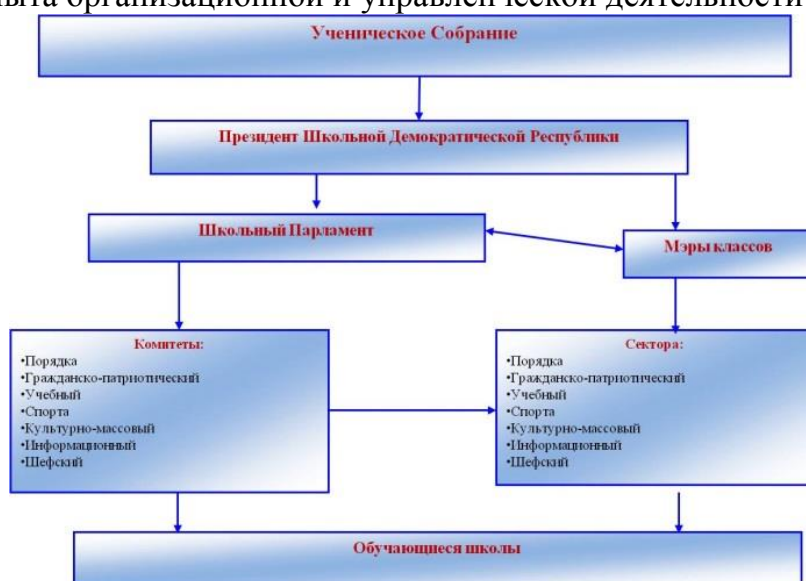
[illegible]ыта организационной и управленческой деятельности

Ученическое Собрание

Президент Школьной Демократической Республики

Школьный Парламент

Мэры классов

Комитеты:
•Порядка
•Гражданско-патриотический
•Учебный
•Спорта
•Культурно-массовый
•Информационный
•Шефский

Сектора:
•Порядка
•Гражданско-патриотический
•Учебный
•Спорта
•Культурно-массовый
•Информационный
•Шефский

Обучающиеся школы